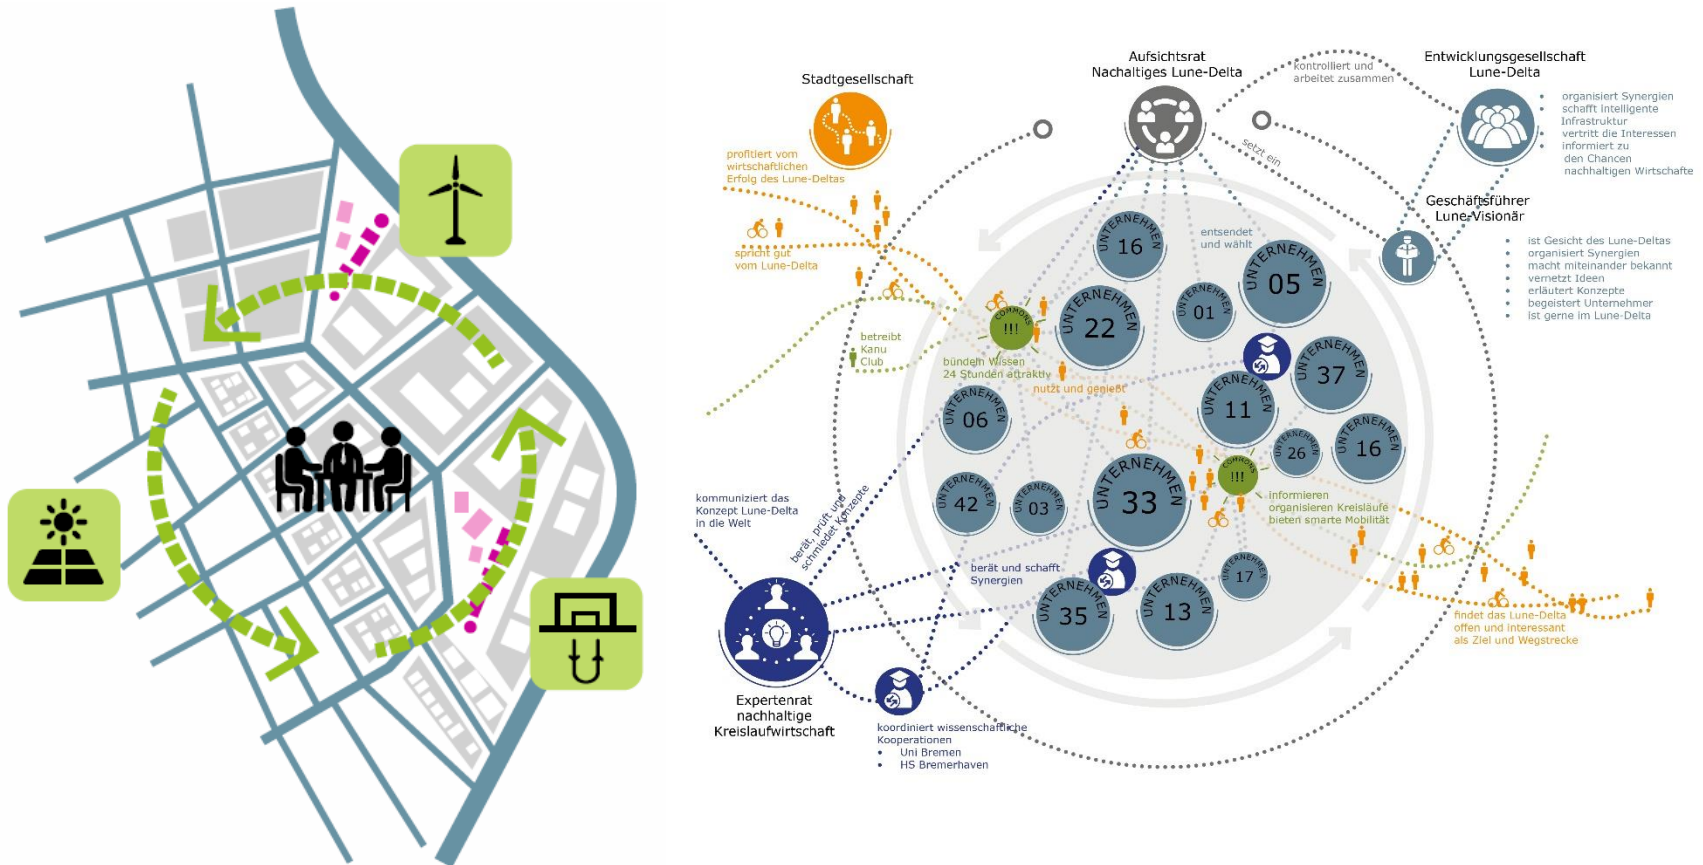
Stadtgesellschaft

Aufsichtsrat
Nachhaltiges Lune-Delta

kontrolliert und arbeitet zusammen

Entwicklungsgesellschaft
Lune-Delta

- organisiert Synergien
- schafft intelligente Infrastruktur
- vertritt die Interessen
- informiert zu den Chancen nachhaltigen Wirtschafte

setzt ein

Geschäftsführer
Lune-Visionär

- ist Gesicht des Lune-Deltas
- organisiert Synergien
- macht miteinander bekannt
- vernetzt Ideen
- erläutert Konzepte
- begeistert Unternehmer
- ist gerne im Lune-Delta

profitiert vom wirtschaftlichen Erfolg des Lune-Deltas

spricht gut vom Lune-Delta

entsendet und wählt

UNTERNEHMEN 16

UNTERNEHMEN 01

UNTERNEHMEN 05

UNTERNEHMEN 22

COMMONS !!!

betreibt Kanu Club

bündeln Wissen
24 Stunden attraktiv

nutzt und genießt

UNTERNEHMEN 37

UNTERNEHMEN 11

UNTERNEHMEN 06

UNTERNEHMEN 26

UNTERNEHMEN 16

COMMONS !!!

UNTERNEHMEN 42

UNTERNEHMEN 03

UNTERNEHMEN 33

informieren
organisieren Kreisläufe
bieten smarte Mobilität

kommuniziert das Konzept Lune-Delta in die Welt

berät, prüft und schmiedet Konzepte

berät und schafft Synergien

UNTERNEHMEN 17

UNTERNEHMEN 35

UNTERNEHMEN 13

findet das Lune-Delta offen und interessant als Ziel und Wegstrecke

Expertenrat
nachhaltige
Kreislaufwirtschaft

koordiniert wissenschaftliche Kooperationen
- Uni Bremen
- HS Bremerhaven